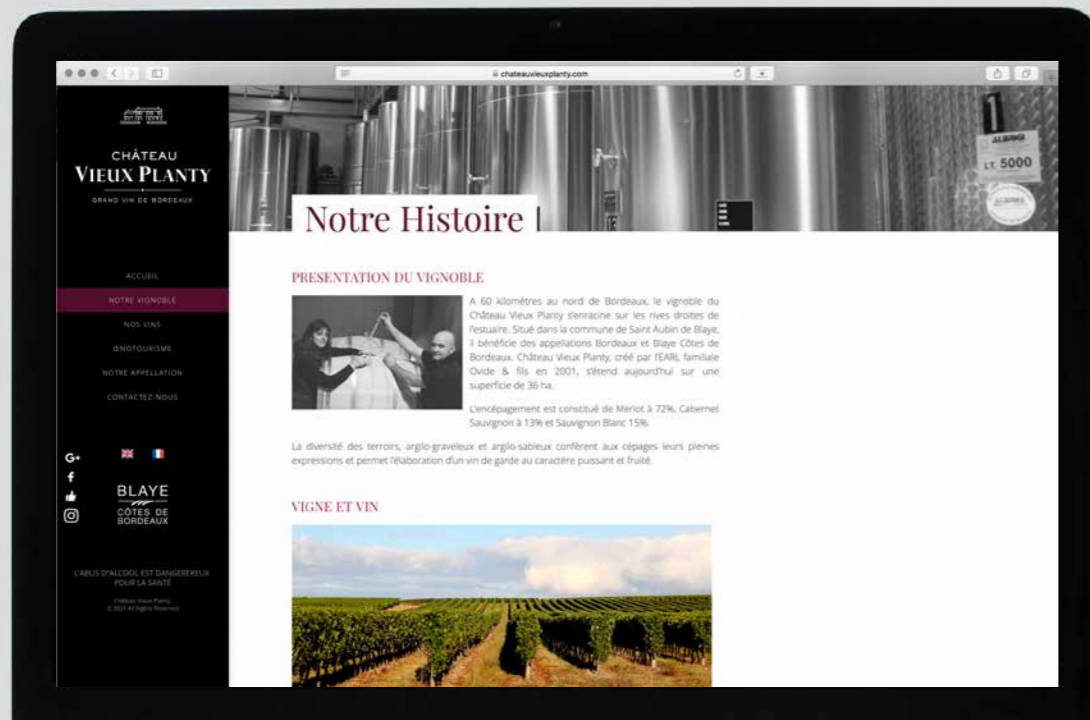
chateauvieuxplanty.com

CHÂTEAU
VIEUX PLANTY
GRAND VIN DE BORDEAUX

ACCUEIL
NOTRE VIGNOBLE
NOS VINS
ŒNOTOURISME
NOTRE APPELLATION
CONTACTEZ-NOUS

BLAYE
CÔTES DE BORDEAUX

L'ABUS D'ALCOOL EST DANGEREUX POUR LA SANTÉ

Château Vieux Planty
© 2021 All Rights Reserved

1
ALBRIGI
LT. 5000

Notre Histoire

PRESENTATION DU VIGNOBLE

A 60 kilomètres au nord de Bordeaux, le vignoble du Château Vieux Planty s'enracine sur les rives droites de l'estuaire. Situé dans la commune de Saint Aubin de Blaye, il bénéficie des appellations Bordeaux et Blaye Côtes de Bordeaux. Château Vieux Planty, créé par l'EARL familiale Ovide & fils en 2001, s'étend aujourd'hui sur une superficie de 36 ha.

L'encépagement est constitué de Merlot à 72%, Cabernet Sauvignon à 13% et Sauvignon Blanc 15%.

La diversité des terroirs, argilo-graveleux et argilo-sableux confèrent aux cépages leurs pleines expressions et permet l'élaboration d'un vin de garde au caractère puissant et fruité.

VIGNE ET VIN